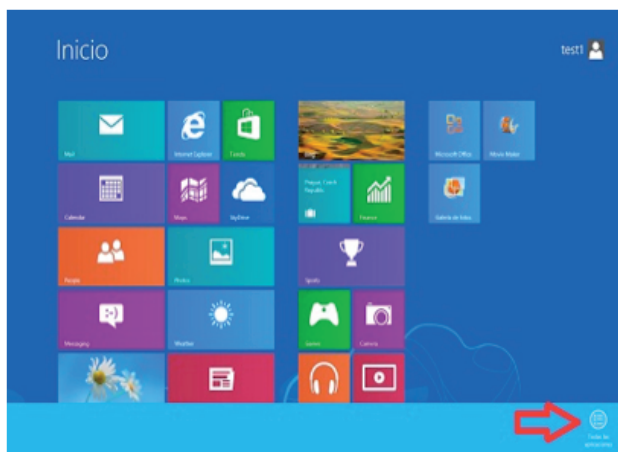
Inicio

test1

Mail

Internet Explorer

Tienda

Bing

Microsoft Office

Movie Maker

Calendar

Maps

SkyDrive

Prague, Czech Republic

Finance

Galería de fotos

People

Photos

Sports

Messaging

Weather

Games

Camera

Todas las aplicaciones